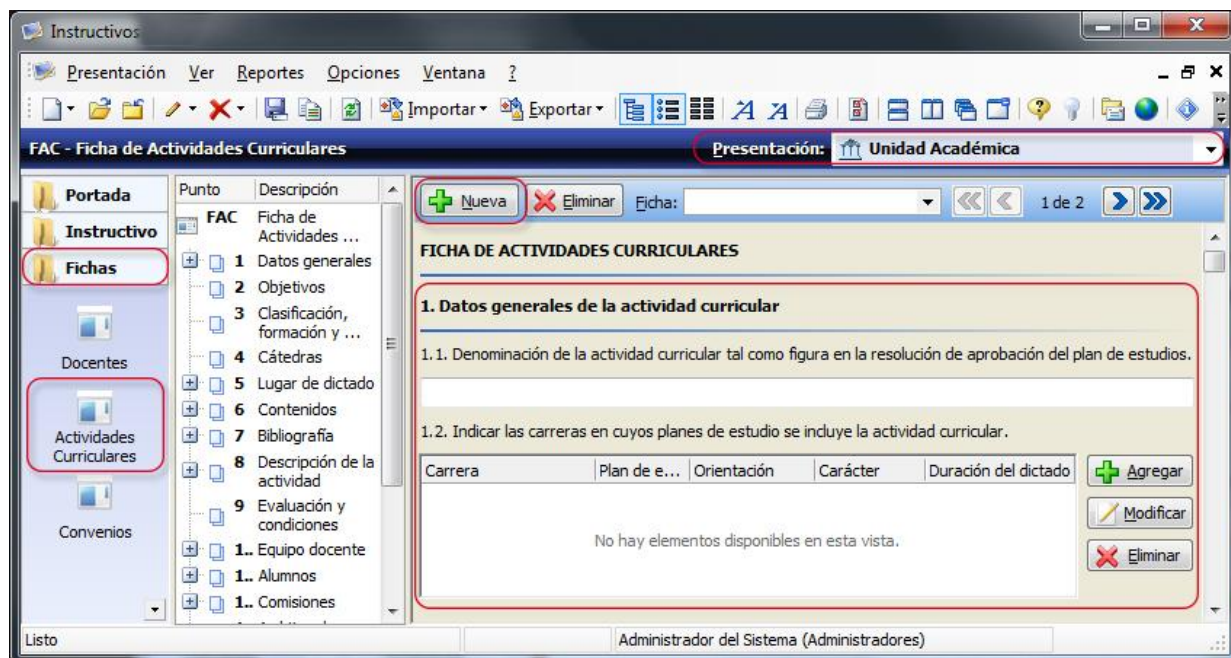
Instructivos

Presentación Ver Reportes Opciones Ventana ?

Importar Exportar

FAC - Ficha de Actividades Curriculares

Presentación: Unidad Académica

Portada
Instructivo
Fichas

Docentes

Actividades Curriculares

Convenios

| Punto | Descripción |
|---|---|
| FAC | Ficha de Actividades ... |
| 1 | Datos generales |
| 2 | Objetivos |
| 3 | Clasificación, formación y ... |
| 4 | Cátedras |
| 5 | Lugar de dictado |
| 6 | Contenidos |
| 7 | Bibliografía |
| 8 | Descripción de la actividad |
| 9 | Evaluación y condiciones |
| 1.. | Equipo docente |
| 1.. | Alumnos |
| 1.. | Comisiones |

Nueva Eliminar Ficha: 1 de 2

FICHA DE ACTIVIDADES CURRICULARES

1. Datos generales de la actividad curricular

1.1. Denominación de la actividad curricular tal como figura en la resolución de aprobación del plan de estudios.

1.2. Indicar las carreras en cuyos planes de estudio se incluye la actividad curricular.

| Carrera | Plan de e... | Orientación | Carácter | Duración del dictado |
|---|---|---|---|---|

No hay elementos disponibles en esta vista.

Agregar
Modificar
Eliminar

Listo

Administrador del Sistema (Administradores)